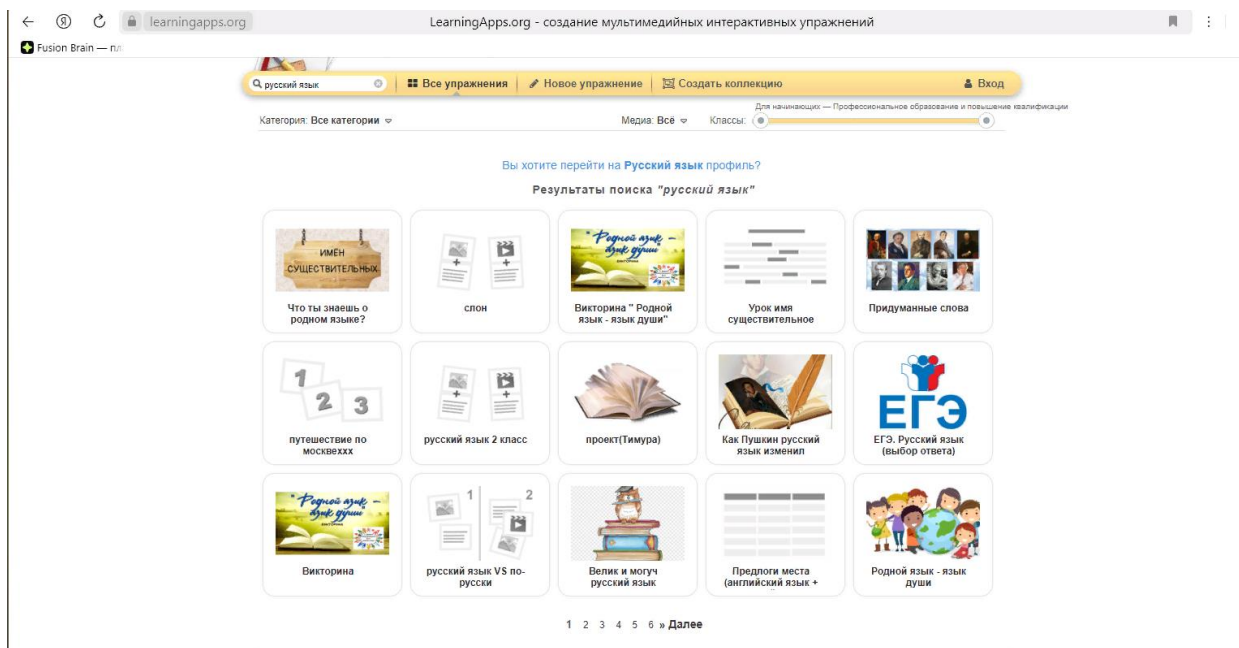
learningapps.org LearningApps.org - создание мультимедийных интерактивных упражнений

Fusion Brain — пл

русский язык | Все упражнения | Новое упражнение | Создать коллекцию | Вход

Категория: Все категории Медиа: Всё Классы: Для начинающих — Профессиональное образование и повышение квалификации

Вы хотите перейти на Русский язык профиль?

Результаты поиска "русский язык"

ИМЕН СУЩЕСТВИТЕЛЬНЫХ
Что ты знаешь о родном языке?

слон

Родной язык – язык души
Викторина " Родной язык - язык души"

Урок имя существительное

Придуманные слова

1 2 3
путешествие по москвеххх

русский язык 2 класс

проект(Тимура)

Как Пушкин русский язык изменил

ЕГЭ
ЕГЭ. Русский язык (выбор ответа)

Родной язык – язык души
Викторина

1 2
русский язык VS по-русски

Велик и могуч русский язык

Предлоги места (английский язык +

Родной язык - язык души

1 2 3 4 5 6 » Далее